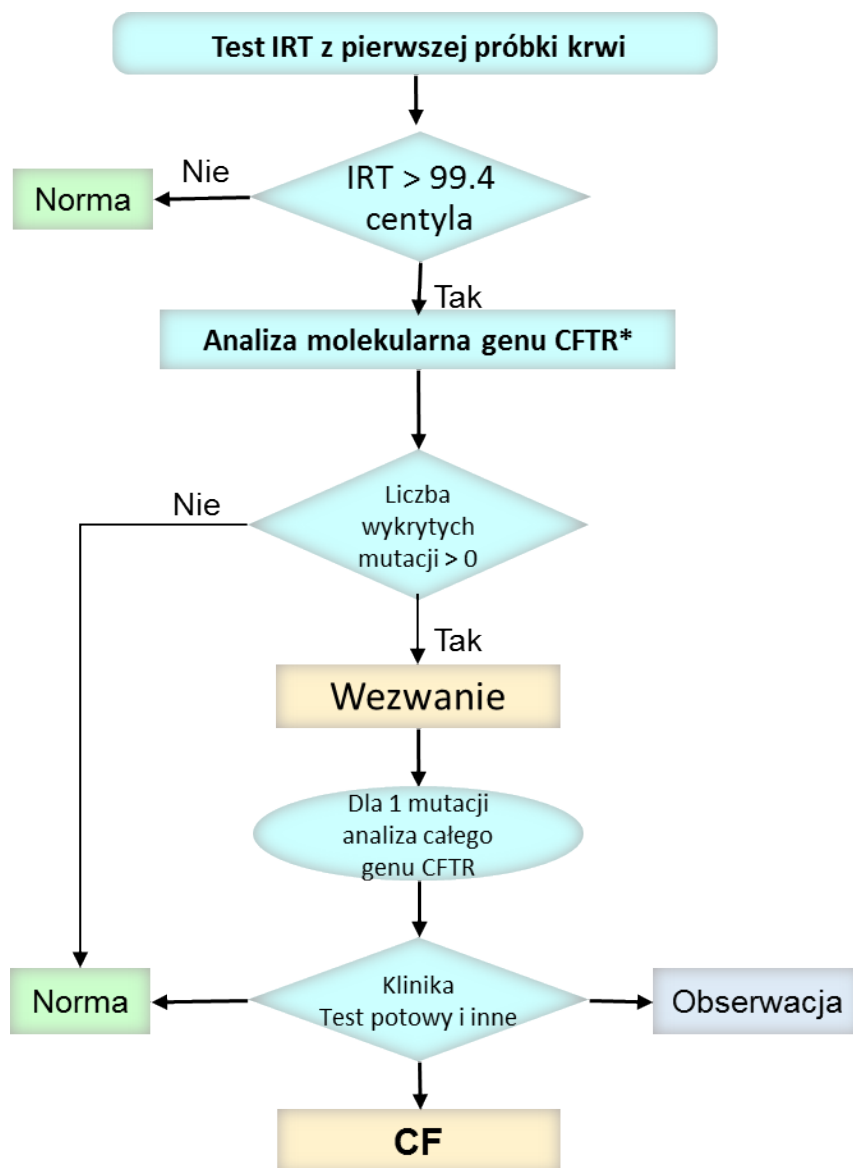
Test IRT z pierwszej próbki krwi

Nie

Norma

IRT > 99.4 centyla

Tak

Analiza molekularna genu CFTR*

Nie

Liczba wykrytych mutacji > 0

Tak

Wezwanie

Dla 1 mutacji analiza całego genu CFTR

Norma

Klinika Test potowy i inne

Obserwacja

CF